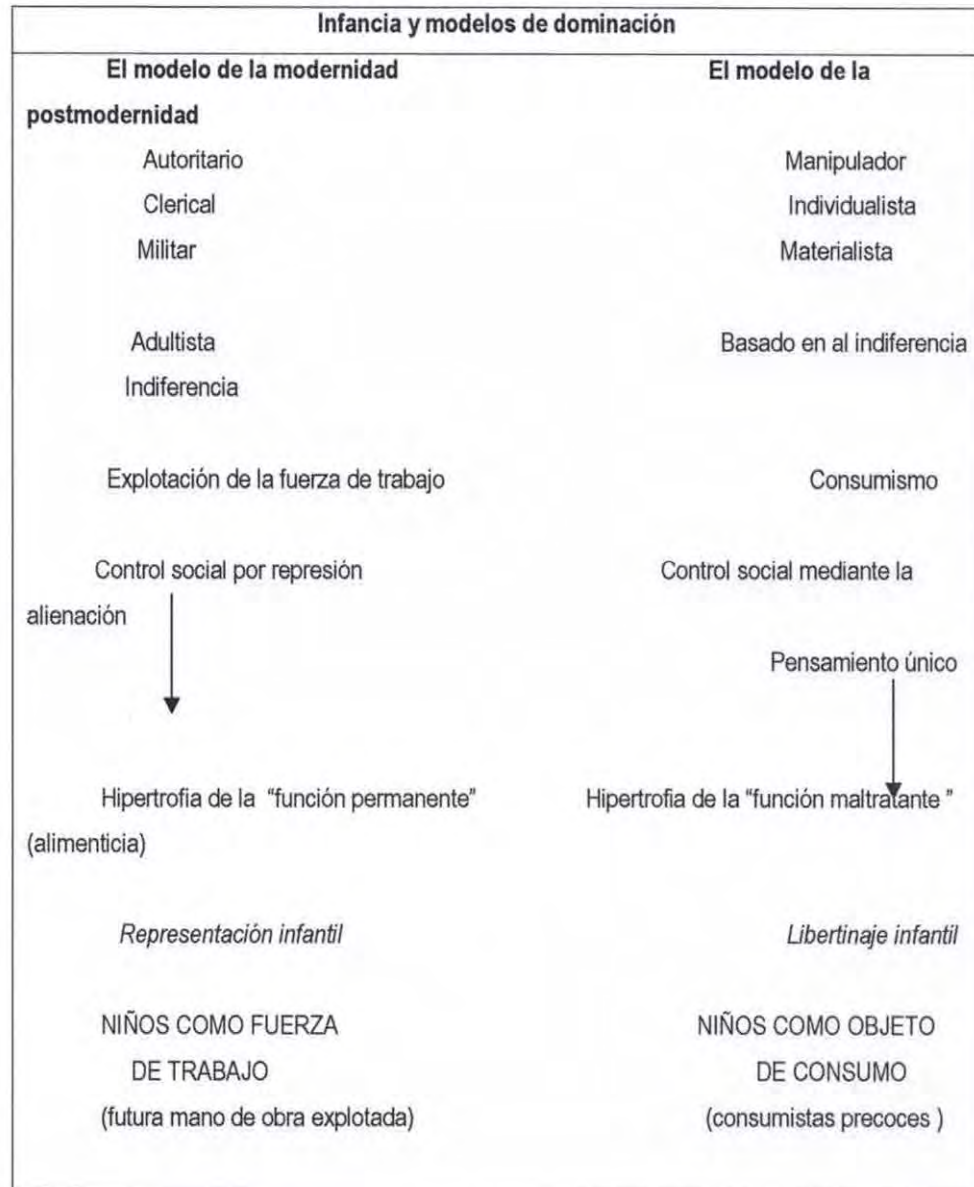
Infancia y modelos de dominación

El modelo de la modernidad

El modelo de la postmodernidad

Autoritario
Clerical
Militar

Adultista
Indiferencia

Explotación de la fuerza de trabajo

Control social por represión

Hipertrofia de la "función permanente" (alimenticia)

Representación infantil

NIÑOS COMO FUERZA DE TRABAJO
(futura mano de obra explotada)

Manipulador
Individualista
Materialista

Basado en al indiferencia

Consumismo

Control social mediante la alienación

Pensamiento único

Hipertrofia de la "función maltratante "

Libertinaje infantil

NIÑOS COMO OBJETO DE CONSUMO
(consumistas precoces )